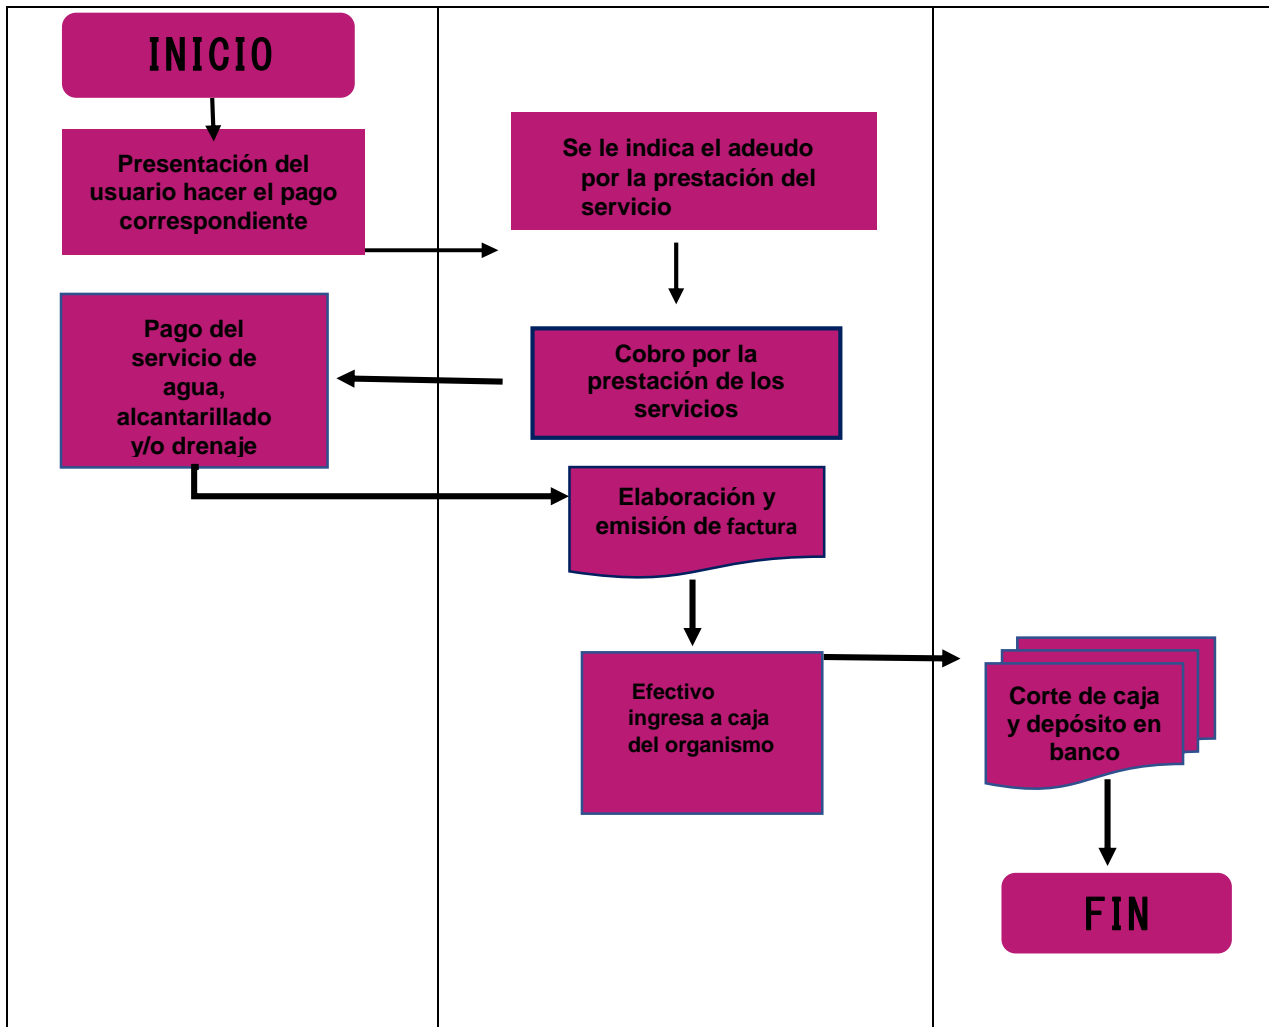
INICIO

Presentación del usuario hacer el pago correspondiente

Se le indica el adeudo por la prestación del servicio

Cobro por la prestación de los servicios

Pago del servicio de agua, alcantarillado y/o drenaje

Elaboración y emisión de factura

Efectivo ingresa a caja del organismo

Corte de caja y depósito en banco

FIN